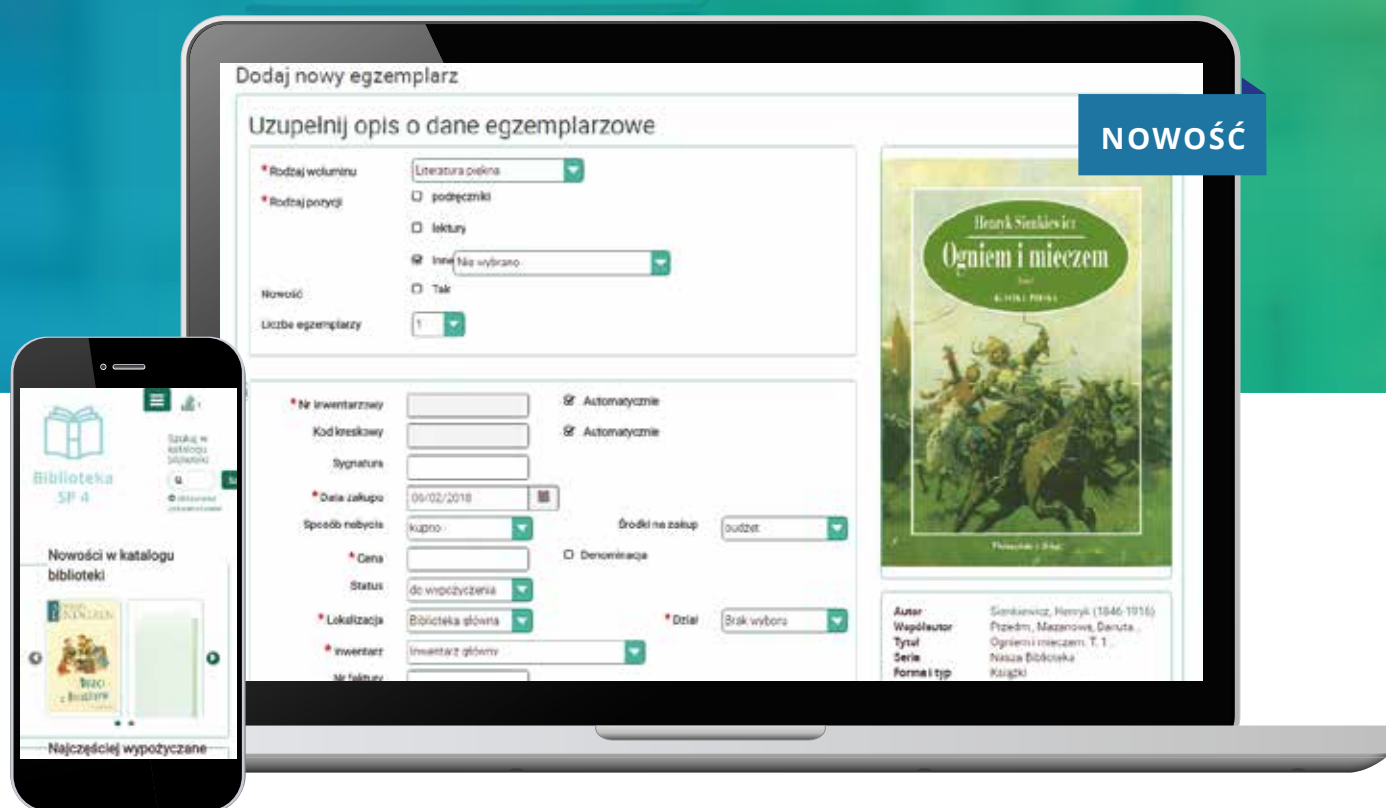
NOWOŚĆ

Dodaj nowy egzemplarz

Uzupełnij opis o dane egzemplarzowe

*Rodzaj woluminu Literatura piękna
*Rodzaj pozycji
podręczniki
lektury
Inne Nie wybrano
Nowość Tak
Liczba egzemplarzy 1

*Nr inwentarzowy Automatycznie
Kod kreskowy Automatycznie
Sygnatura
*Data zakupu 06/02/2018
Sposób nabycia kupno
Środki na zakup budżet
*Cena
Denominacja
Status do wypożyczenia
*Lokalizacja Biblioteka główna
*Dział Brak wyboru
*Inwentarz Inwentarz główny
Nr faktury

Henryk Sienkiewicz
Ogniem i mieczem

Autor Sienkiewicz, Henryk (1846-1916)
Współautor Przedm., Mazanowa, Danuta...
Tytuł Ogniem i mieczem. T. 1...
Seria Nasza Biblioteka
Forma i typ Książki

Biblioteka SP 4
Szukaj w katalogu biblioteki

Nowości w katalogu biblioteki

Najczęściej wypożyczane